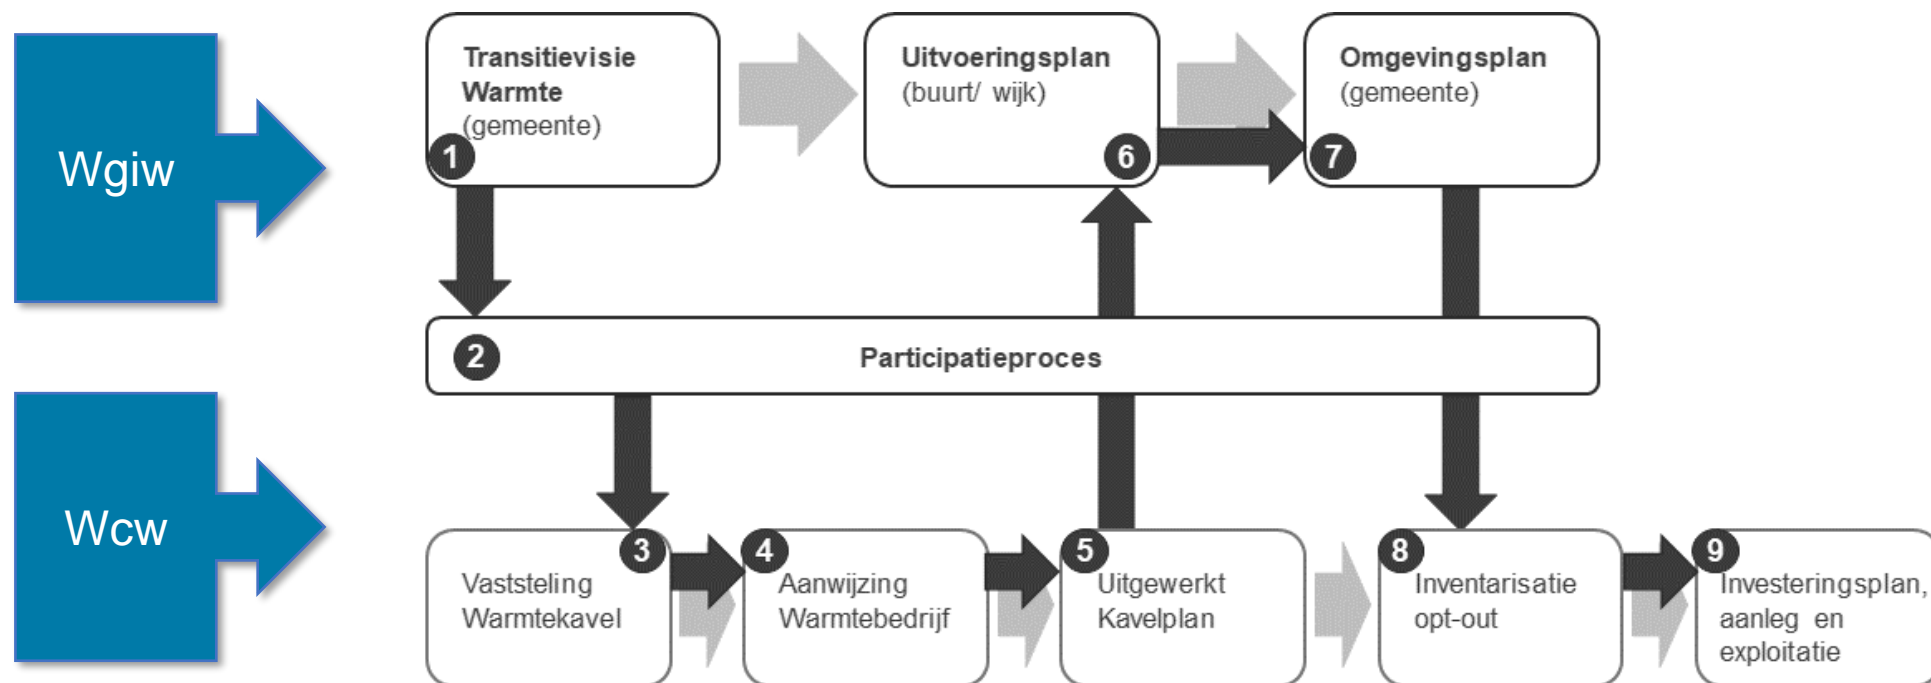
Wgiw

Transitievisie Warmte (gemeente)

1

Uitvoeringsplan (buurt/ wijk)

6

Omgevingsplan (gemeente)

7

2

Participatieproces

Wcw

3

Vaststeling Warmtekavel

4

Aanwijzing Warmtebedrijf

5

Uitgewerkt Kavelplan

8

Inventarisatie opt-out

9

Investeringsplan, aanleg en exploitatie